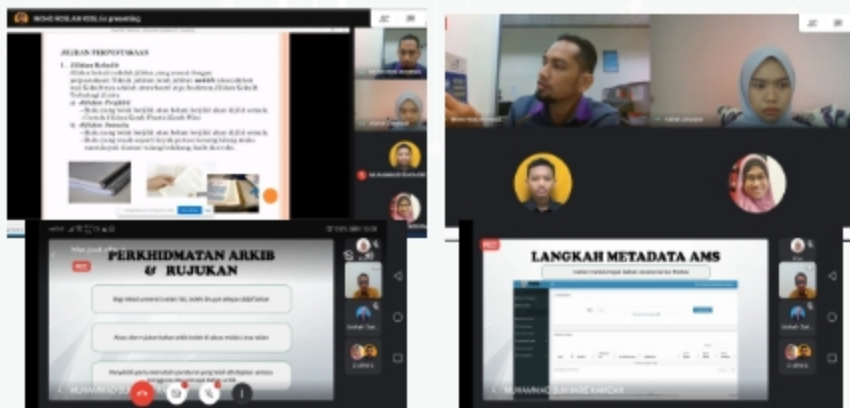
MOHD ROSLAN ROSLI is presenting

JILIDAN PERPUSTAKAAN

1. Jilidan Keluli

a. Jilidan Pinggir

b. Jilidan Separa

PERKHIDMATAN ARKIB & RUJUKAN

REC

LANGKAH METADATA AMS

REC

MUHAMMAD ZUKHAIRI KAMAL...